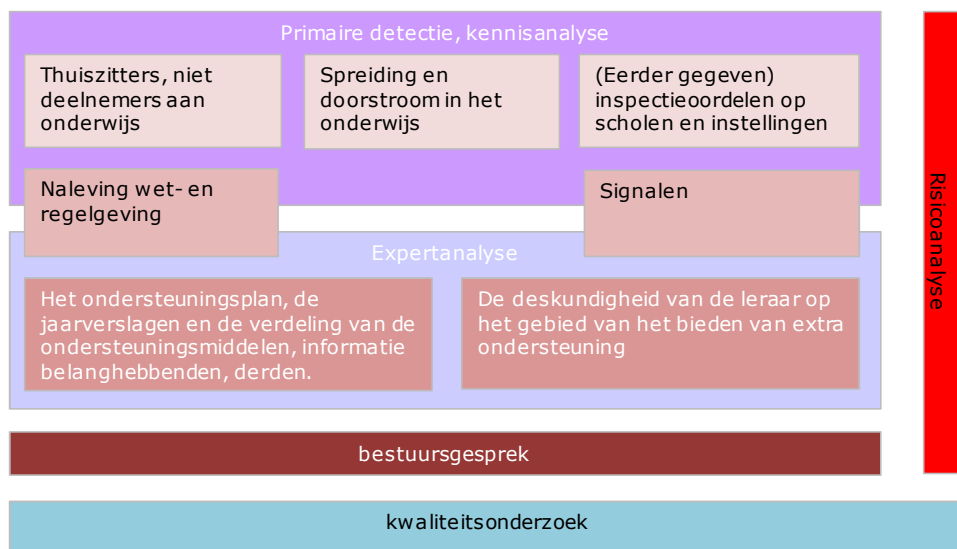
Primaire detectie, kennisanalyse

Thuiszitters, niet deelnemers aan onderwijs

Spreiding en doorstroom in het onderwijs

(Eerder gegeven) inspectieoordelen op scholen en instellingen

Naleving wet- en regelgeving

Signalen

Expertanalyse

Het ondersteuningsplan, de jaarverslagen en de verdeling van de ondersteuningsmiddelen, informatie belanghebbenden, derden.

De deskundigheid van de leraar op het gebied van het bieden van extra ondersteuning

Risicoanalyse

bestuursgesprek

kwaliteitsonderzoek